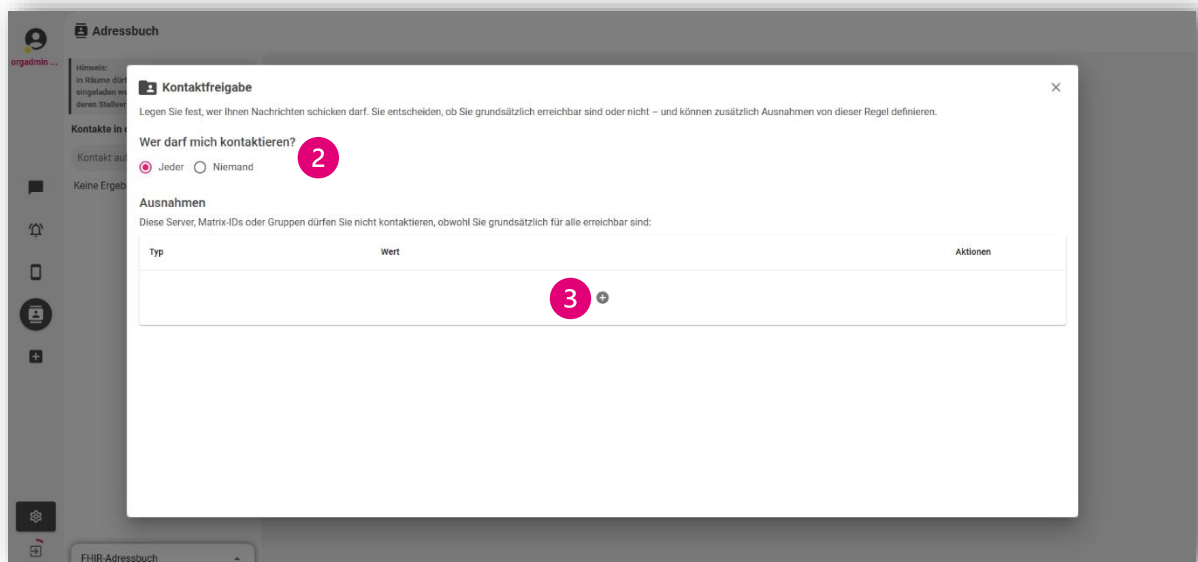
orgadmin ...

Adressbuch

Hinweis:
In Räume dürf
eingeladen we
deren Stellver

Kontakte in

Kontakt au

Keine Ergeb

Kontaktfreigabe

×

Legen Sie fest, wer Ihnen Nachrichten schicken darf. Sie entscheiden, ob Sie grundsätzlich erreichbar sind oder nicht – und können zusätzlich Ausnahmen von dieser Regel definieren.

Wer darf mich kontaktieren?

2

Jeder Niemand

Ausnahmen

Diese Server, Matrix-IDs oder Gruppen dürfen Sie nicht kontaktieren, obwohl Sie grundsätzlich für alle erreichbar sind:

| Typ | Wert | Aktionen |
|---|---|---|

3

FHIR-Adressbuch